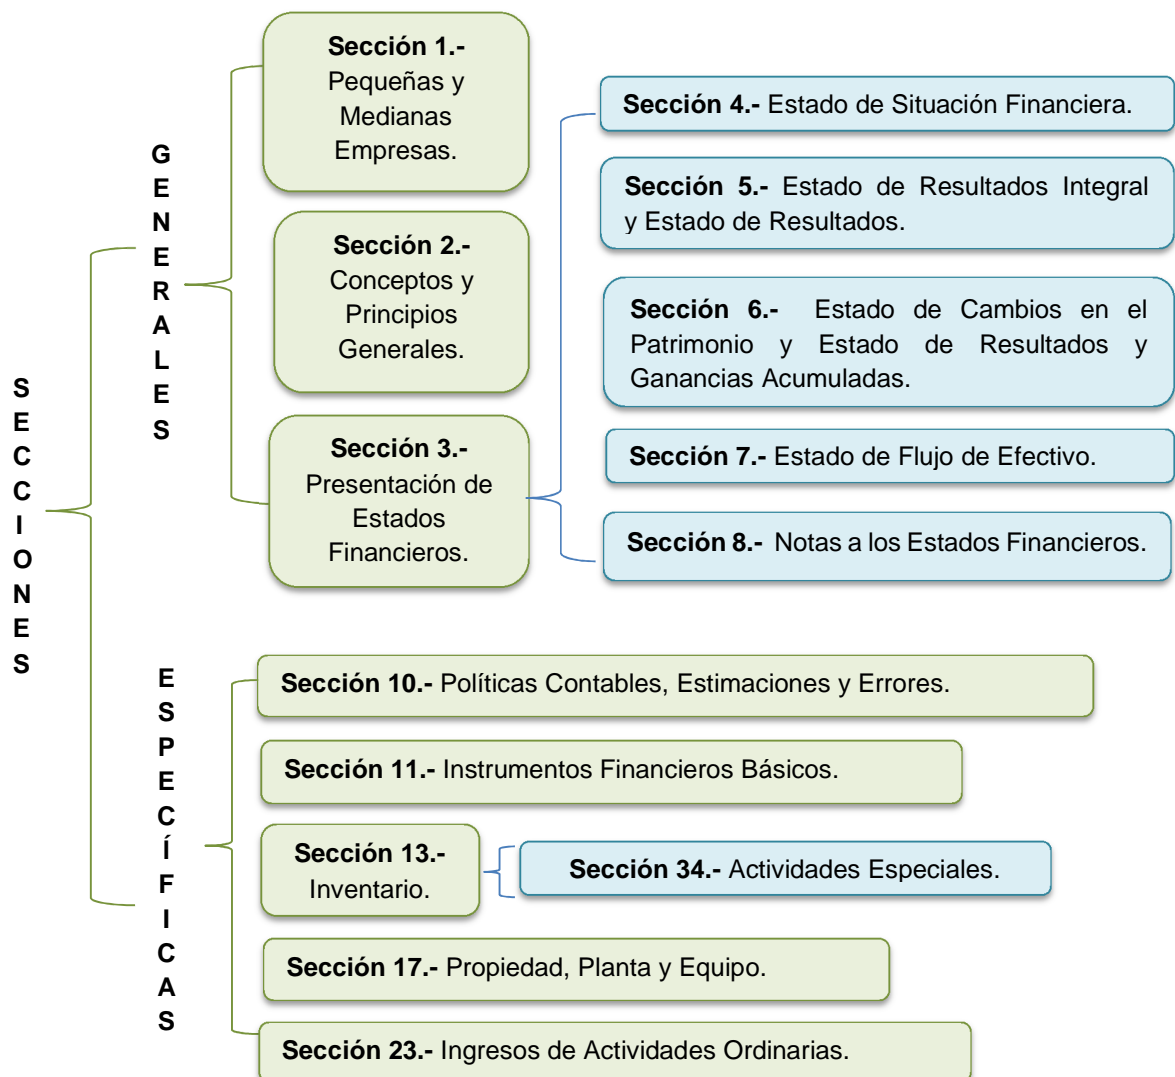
SECCIONES

GENERALES

Sección 1.- Pequeñas y Medianas Empresas.

Sección 2.- Conceptos y Principios Generales.

Sección 3.- Presentación de Estados Financieros.

Sección 4.- Estado de Situación Financiera.

Sección 5.- Estado de Resultados Integral y Estado de Resultados.

Sección 6.- Estado de Cambios en el Patrimonio y Estado de Resultados y Ganancias Acumuladas.

Sección 7.- Estado de Flujo de Efectivo.

Sección 8.- Notas a los Estados Financieros.

ESPECÍFICAS

Sección 10.- Políticas Contables, Estimaciones y Errores.

Sección 11.- Instrumentos Financieros Básicos.

Sección 13.- Inventario.

Sección 34.- Actividades Especiales.

Sección 17.- Propiedad, Planta y Equipo.

Sección 23.- Ingresos de Actividades Ordinarias.